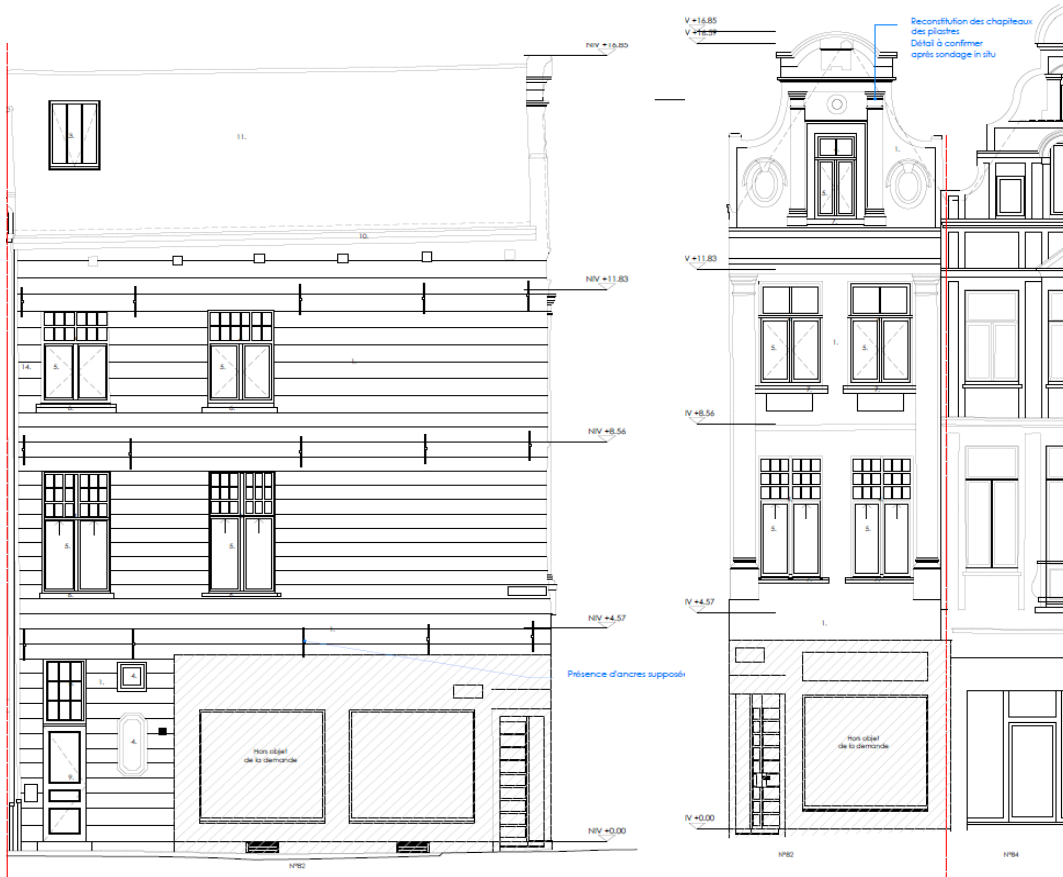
NIV +16.85

5.

11.

10.

NIV +11.83

14.

5.

5.

1.

6.

6.

NIV +8.56

5.

5.

6.

6.

NIV +4.57

1.

1.

4.

4.

9.

Hors objet
de la demande

Présence d'ancres supposé

NIV +0.00

N°82

V +16.85
V +16.39

Reconstitution des chapiteaux
des pilastres
Détail à confirmer
après sondage in situ

1.

5.

V +11.83

5.

1.

5.

IV +8.56

5.

5.

IV +4.57

1.

Hors objet
de la demande

IV +0.00

N°82

N°84